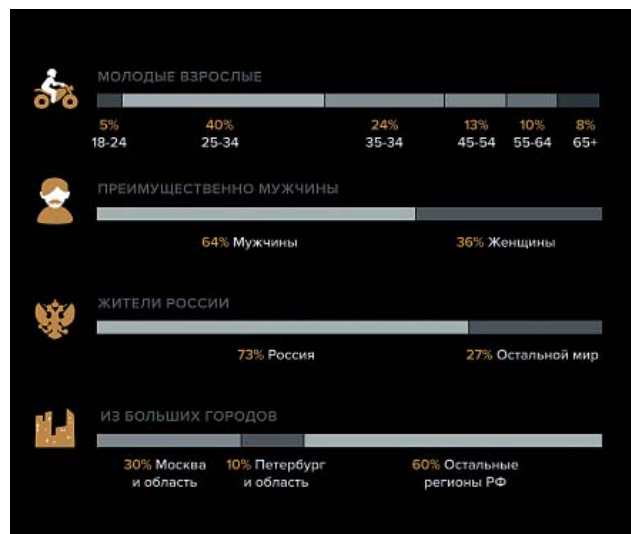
МОЛОДЫЕ ВЗРОСЛЫЕ

5% 18-24
40% 25-34
24% 35-34
13% 45-54
10% 55-64
8% 65+

ПРЕИМУЩЕСТВЕННО МУЖЧИНЫ

64% Мужчины
36% Женщины

ЖИТЕЛИ РОССИИ

73% Россия
27% Остальной мир

ИЗ БОЛЬШИХ ГОРОДОВ

30% Москва и область
10% Петербург и область
60% Остальные регионы РФ